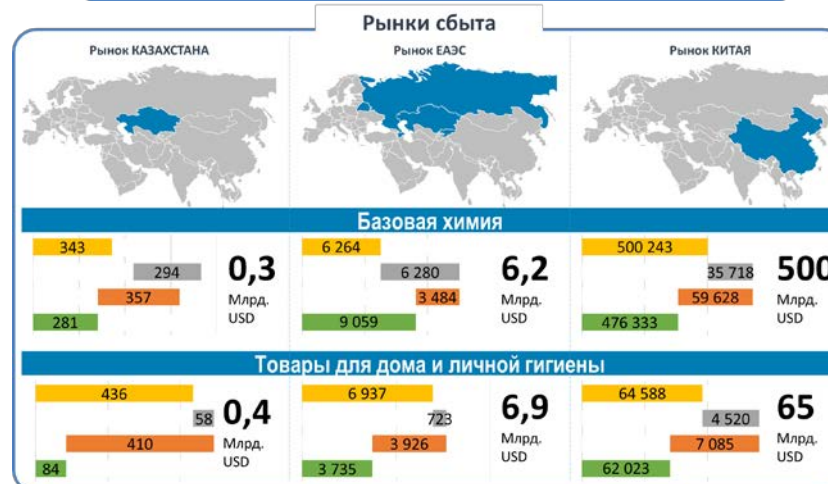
Рынки сбыта

Рынок КАЗАХСТАНА

Рынок ЕАЭС

Рынок КИТАЯ

Базовая химия

343
294
357
281
0,3
Млрд. USD

6 264
6 280
3 484
9 059
6,2
Млрд. USD

500 243
35 718
59 628
476 333
500
Млрд. USD

Товары для дома и личной гигиены

436
58
410
84
0,4
Млрд. USD

6 937
723
3 926
3 735
6,9
Млрд. USD

64 588
4 520
7 085
62 023
65
Млрд. USD